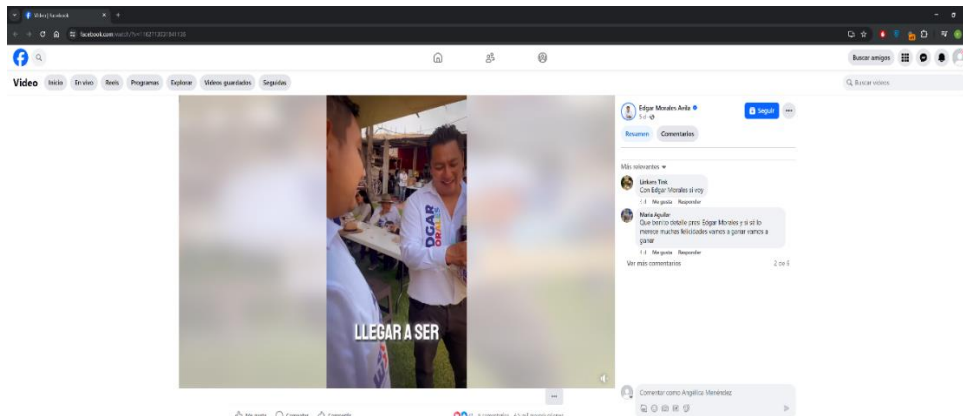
Video | Facebook

facebook.com/watch/?v=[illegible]

Buscar amigos

Video Inicio En vivo Reels Programas Explorar Videos guardados Seguidos

Buscar videos

DGAR ORALES

LLEGAR A SER

Edgar Morales Avila
5 d

Seguir

Resumen Comentarios

Más relevantes

Linkers Tnk
Con Edgar Morales si voy
1 Me gusta Responder

Maria Aguilar
Que bonito detalle prez Edgar Morales y si lo merece muchas felicidades vamos a ganar vamos a ganar
1 Me gusta Responder

Ver más comentarios 2 de 5

Comentar como Angélica Menéndez

Me gusta Comentar Compartir

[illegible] comentarios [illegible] reproducciones